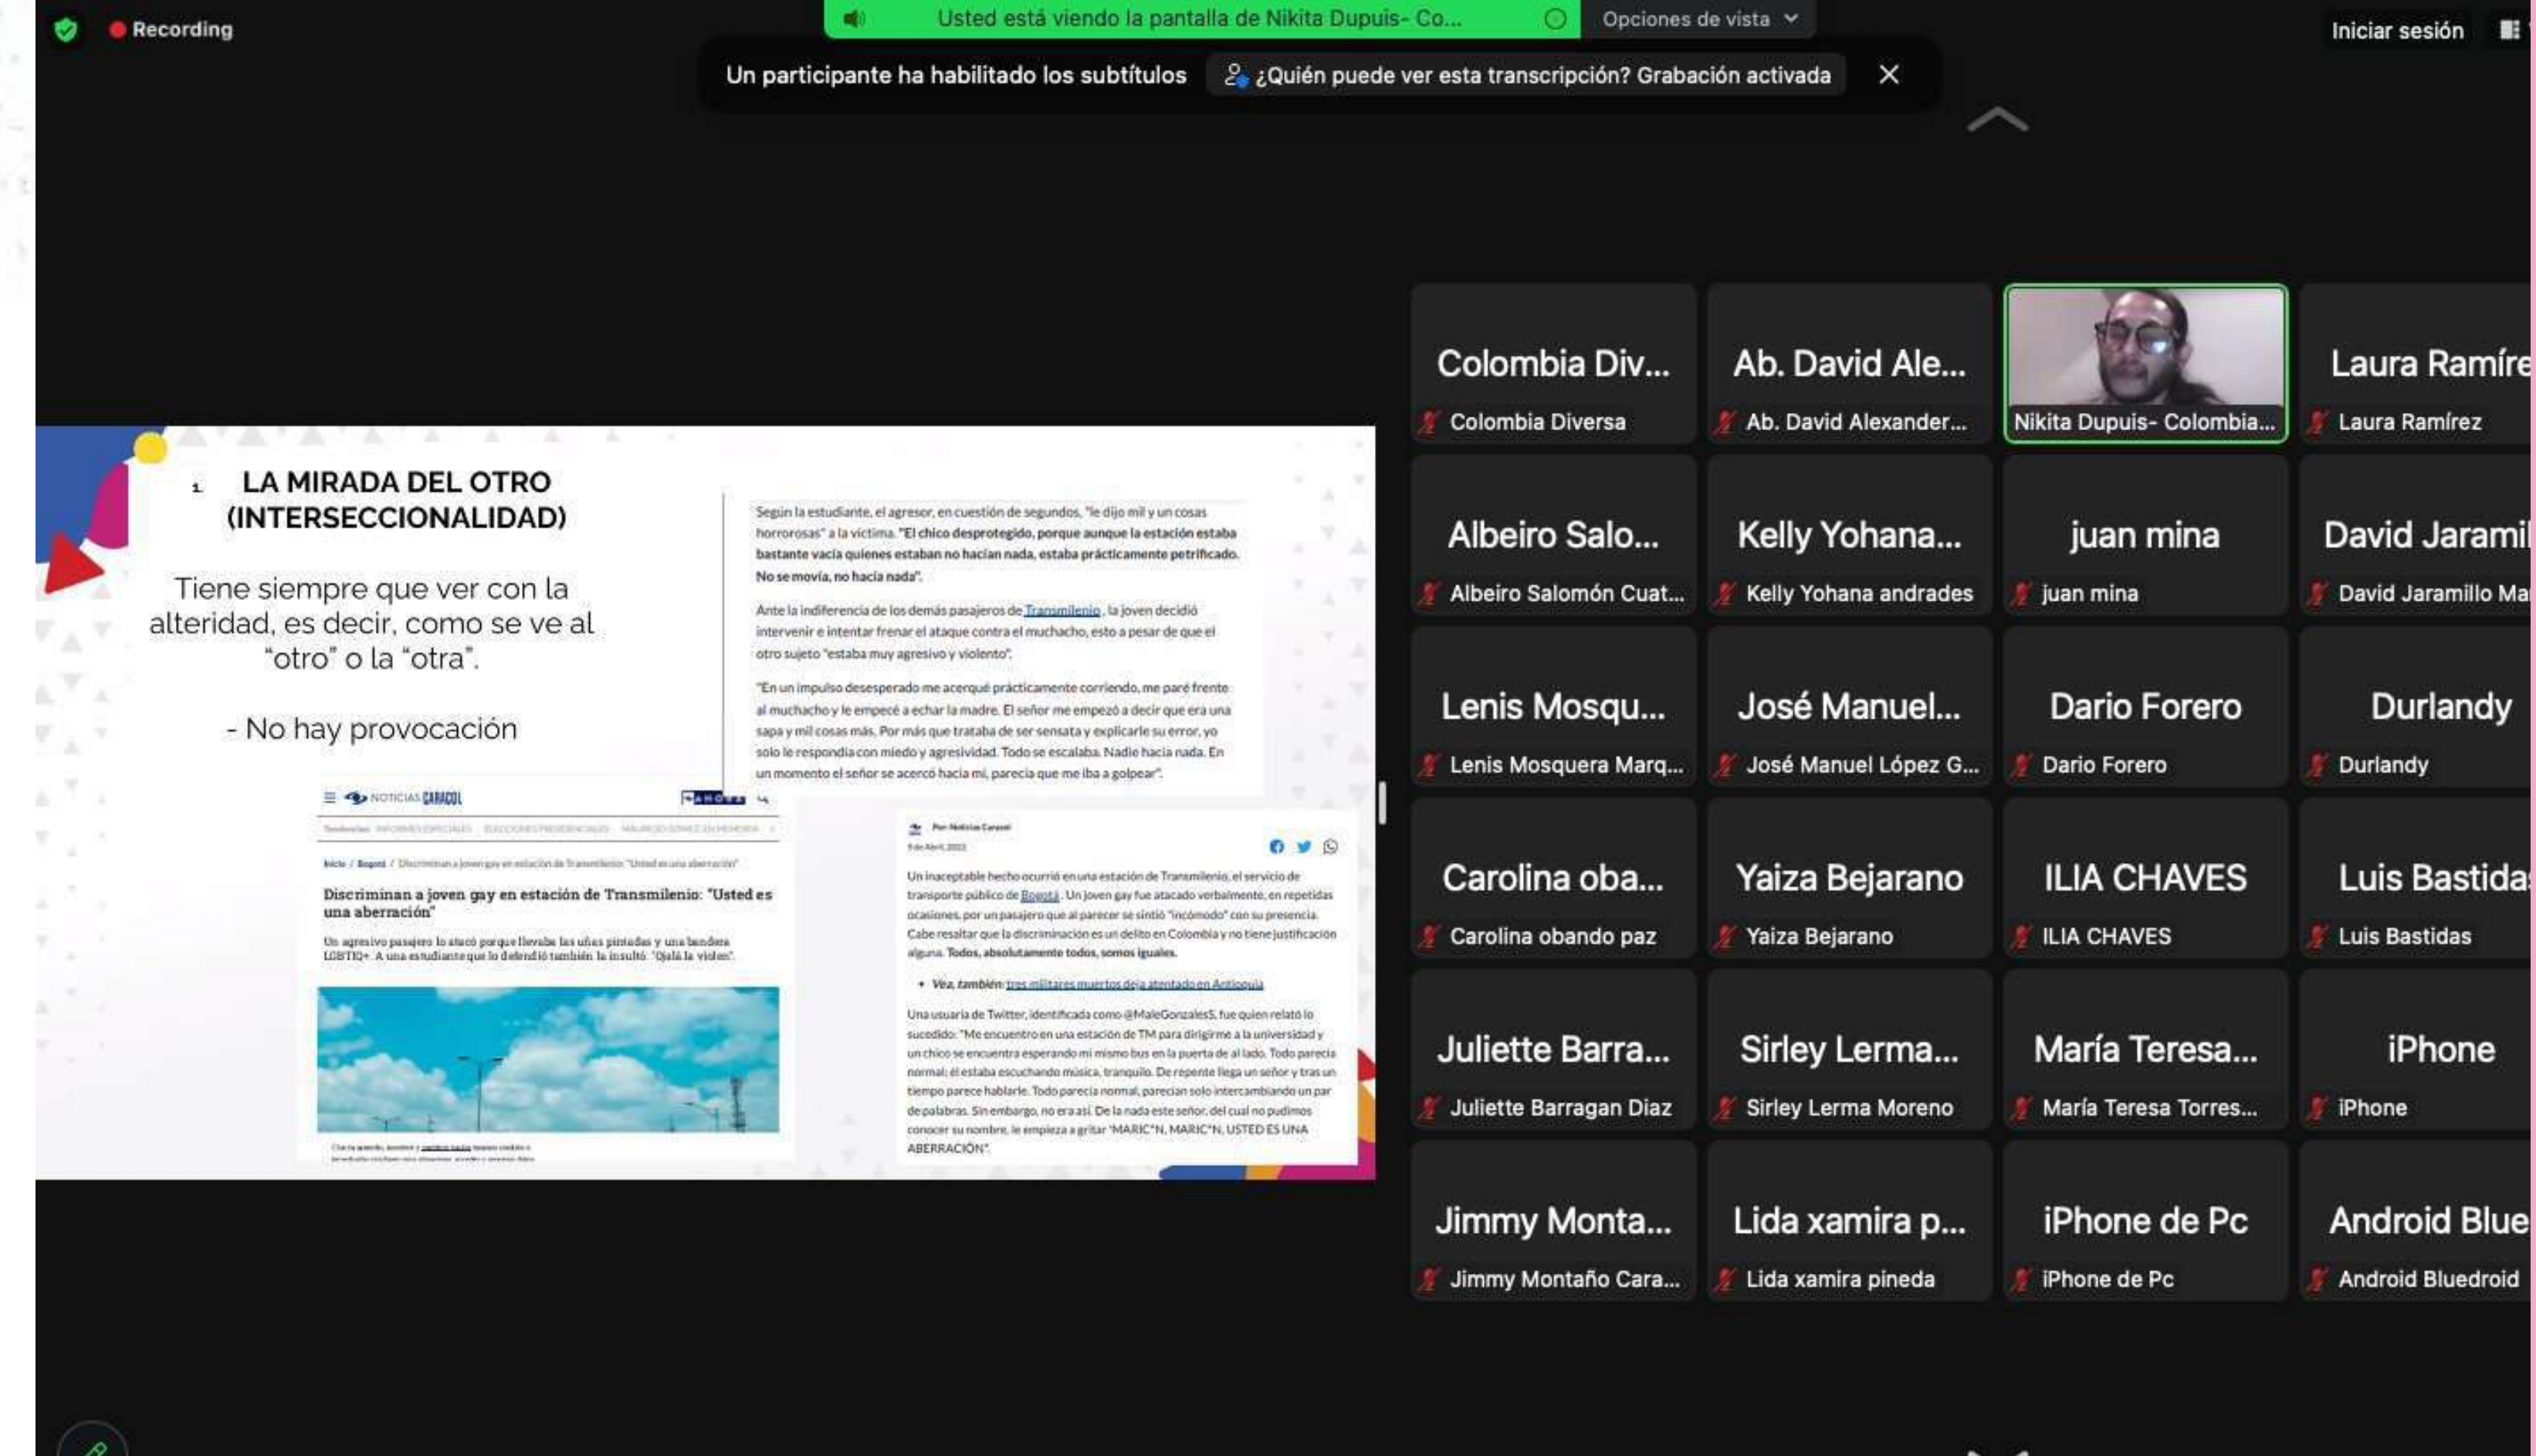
Recording

Usted está viendo la pantalla de Nikita Dupuis- Co...

Opciones de vista

Iniciar sesión

Un participante ha habilitado los subtítulos

¿Quién puede ver esta transcripción? Grabación activada

1. LA MIRADA DEL OTRO (INTERSECCIONALIDAD)

Tiene siempre que ver con la alteridad, es decir, como se ve al "otro" o la "otra".

- No hay provocación

Según la estudiante, el agresor, en cuestión de segundos, "le dijo mil y un cosas horrorosas" a la víctima. **"El chico desprotegido, porque aunque la estación estaba bastante vacía quienes estaban no hacían nada, estaba prácticamente petrificado. No se movía, no hacía nada".**

Ante la indiferencia de los demás pasajeros de Transmilenio, la joven decidió intervenir e intentar frenar el ataque contra el muchacho, esto a pesar de que el otro sujeto "estaba muy agresivo y violento".

"En un impulso desesperado me acerqué prácticamente corriendo, me paré frente al muchacho y le empecé a echar la madre. El señor me empezó a decir que era una sapa y mil cosas más. Por más que trataba de ser sensata y explicarle su error, yo solo le respondía con miedo y agresividad. Todo se escalaba. Nadie hacía nada. En un momento el señor se acercó hacia mí, parecía que me iba a golpear".

NOTICIAS CARACOL

Inicio / Bogotá / Discriminan a joven gay en estación de Transmilenio: "Usted es una aberración"

Discriminan a joven gay en estación de Transmilenio: "Usted es una aberración"

Un agresivo pasajero lo atacó porque llevaba las uñas pintadas y una bandera LGBTIQ+. A una estudiante que lo defendió también la insultó: "Ojalá la violen".

Por Noticias Caracol

Un inaceptable hecho ocurrió en una estación de Transmilenio, el servicio de transporte público de Bogotá. Un joven gay fue atacado verbalmente, en repetidas ocasiones, por un pasajero que al parecer se sintió "incómodo" con su presencia. Cabe resaltar que la discriminación es un delito en Colombia y no tiene justificación alguna. **Todos, absolutamente todos, somos iguales.**

• Vea, también: tres militares muertos deja atentado en Antioquia

Una usuaria de Twitter, identificada como @MaleGonzales5, fue quien relató lo sucedido: "Me encuentro en una estación de TM para dirigirme a la universidad y un chico se encuentra esperando mi mismo bus en la puerta de al lado. Todo parecía normal; él estaba escuchando música, tranquilo. De repente llega un señor y tras un tiempo parece hablarle. Todo parecía normal, parecían solo intercambiando un par de palabras. Sin embargo, no era así. De la nada este señor, del cual no pudimos conocer su nombre, le empieza a gritar 'MARIC*N, MARIC*N, USTED ES UNA ABERRACIÓN'.

Colombia Div...
Colombia Diversa
Ab. David Ale...
Ab. David Alexander...
Nikita Dupuis- Colombia...
Laura Ramíre
Laura Ramírez
Albeiro Salo...
Albeiro Salomón Cuat...
Kelly Yohana...
Kelly Yohana andrades
juan mina
juan mina
David Jaramil
David Jaramillo Ma
Lenis Mosqu...
Lenis Mosquera Marq...
José Manuel...
José Manuel López G...
Dario Forero
Dario Forero
Durlandy
Durlandy
Carolina oba...
Carolina obando paz
Yaiza Bejarano
Yaiza Bejarano
ILIA CHAVES
ILIA CHAVES
Luis Bastida
Luis Bastidas
Juliette Barra...
Juliette Barragan Diaz
Sirley Lerma...
Sirley Lerma Moreno
María Teresa...
María Teresa Torres...
iPhone
iPhone
Jimmy Monta...
Jimmy Montaño Cara...
Lida xamira p...
Lida xamira pineda
iPhone de Pc
iPhone de Pc
Android Blue
Android Bluedroid